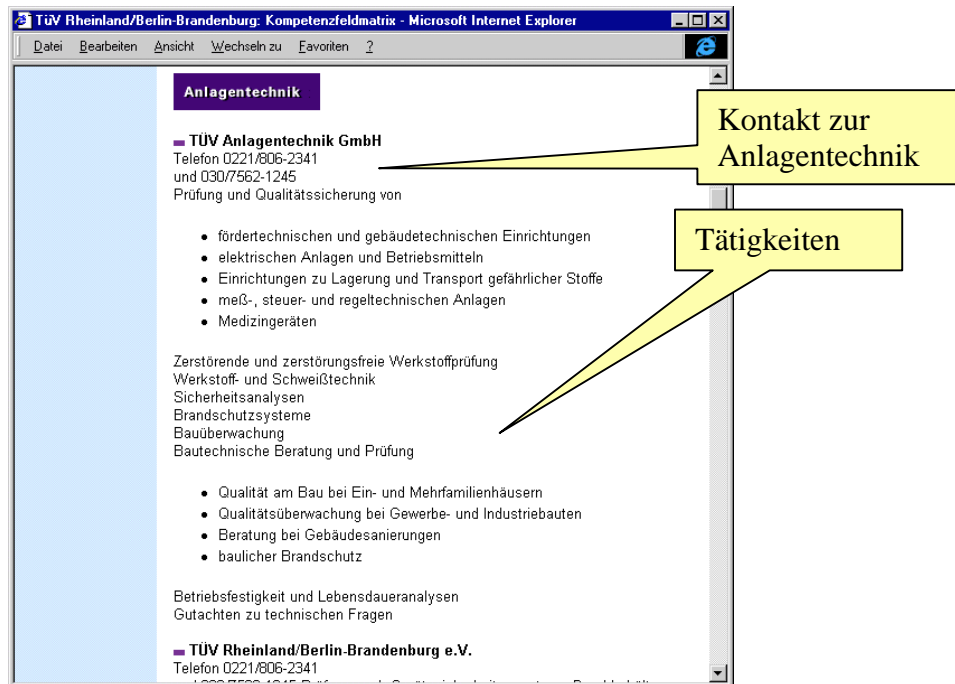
TüV Rheinland/Berlin-Brandenburg: Kompetenzfeldmatrix - Microsoft Internet Explorer

Datei Bearbeiten Ansicht Wechseln zu Favoriten ?

Anlagentechnik

TÜV Anlagentechnik GmbH
Telefon 0221/806-2341
und 030/7562-1245
Prüfung und Qualitätssicherung von

- fördertechnischen und gebäudetechnischen Einrichtungen
- elektrischen Anlagen und Betriebsmitteln
- Einrichtungen zu Lagerung und Transport gefährlicher Stoffe
- meß-, steuer- und regeltechnischen Anlagen
- Medizingeräten

Zerstörende und zerstörungsfreie Werkstoffprüfung
Werkstoff- und Schweißtechnik
Sicherheitsanalysen
Brandschutzsysteme
Bauüberwachung
Bautechnische Beratung und Prüfung

- Qualität am Bau bei Ein- und Mehrfamilienhäusern
- Qualitätsüberwachung bei Gewerbe- und Industriebauten
- Beratung bei Gebäudesanierungen
- baulicher Brandschutz

Betriebsfestigkeit und Lebensdaueranalysen
Gutachten zu technischen Fragen

TÜV Rheinland/Berlin-Brandenburg e.V.
Telefon 0221/806-2341
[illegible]

Kontakt zur Anlagentechnik

Tätigkeiten